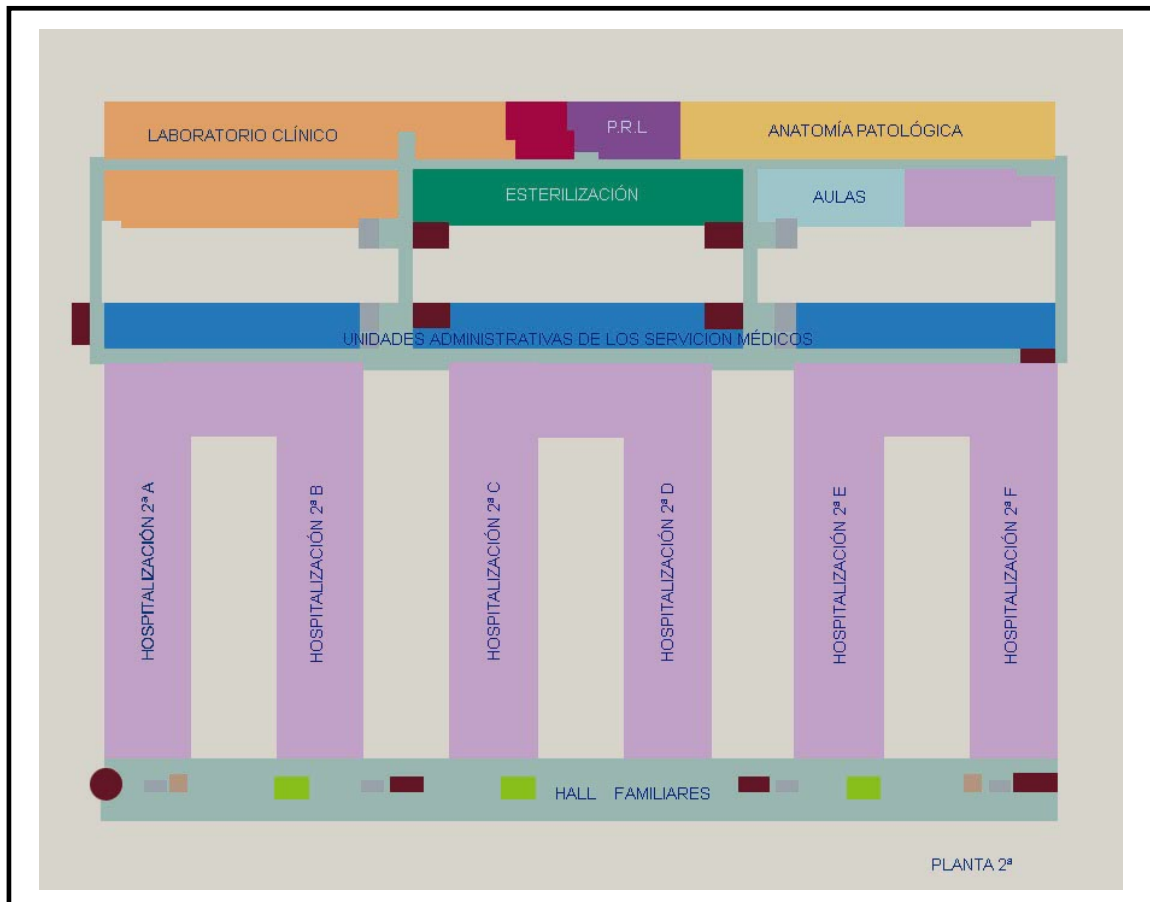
LABORATORIO CLÍNICO

P.R.L

ANATOMÍA PATOLÓGICA

ESTERILIZACIÓN

AULAS

UNIDADES ADMINISTRATIVAS DE LOS SERVICION MÉDICOS

HOSPITALIZACIÓN 2ª A

HOSPITALIZACIÓN 2ª B

HOSPITALIZACIÓN 2ª C

HOSPITALIZACIÓN 2ª D

HOSPITALIZACIÓN 2ª E

HOSPITALIZACIÓN 2ª F

HALL FAMILIARES

PLANTA 2ª